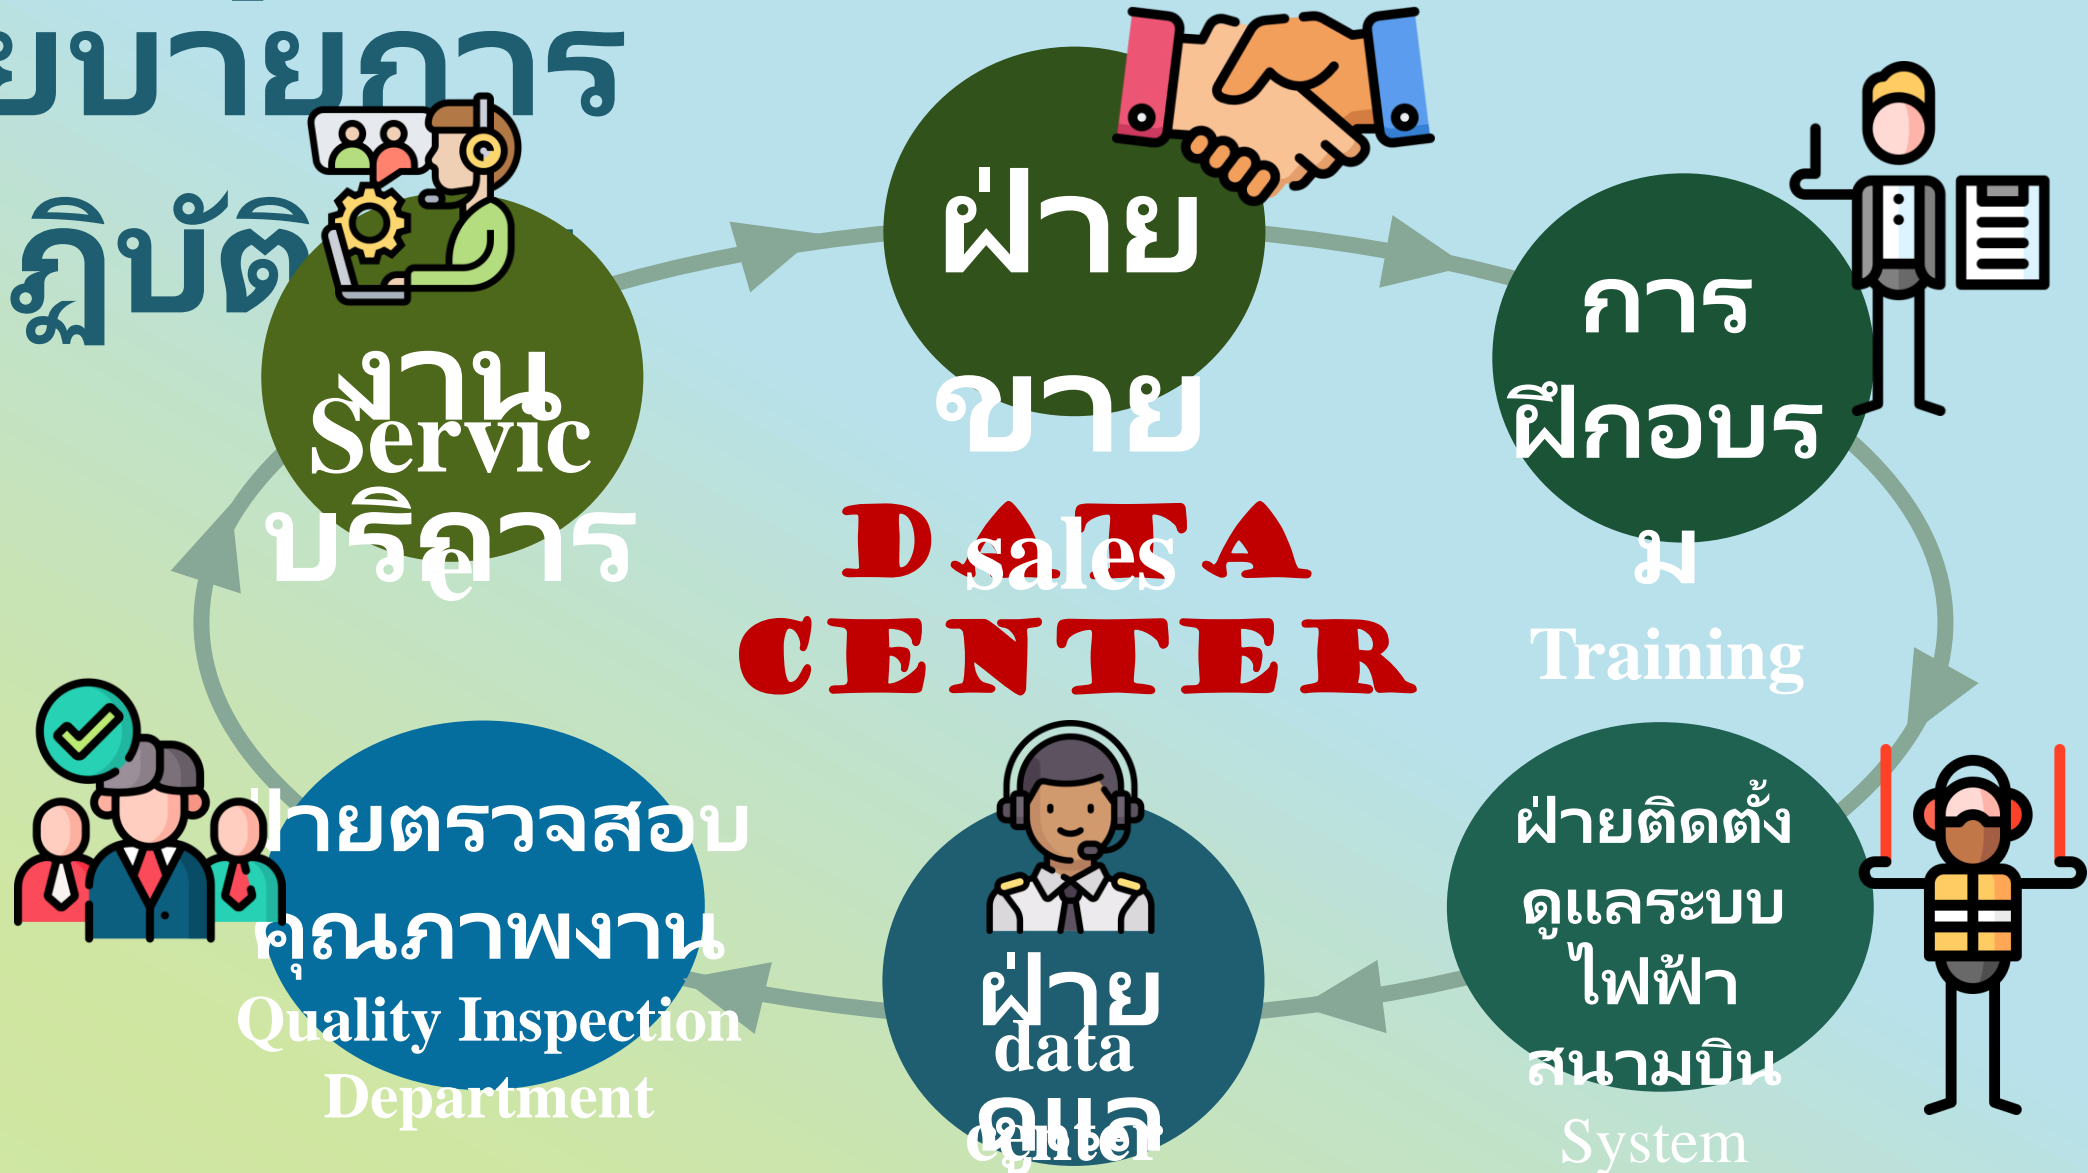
ยบายการ
ฏิบัติ

งาน
Servic
บริการ
e

ฝ่าย
ขาย
sales

การ
ฝึกอบร
ม
Training

DATA
CENTER

ฝ่ายตรวจสอบ
คุณภาพงาน
Quality Inspection
Department

ฝ่าย
data
ดูแล
center

ฝ่ายติดตั้ง
ดูแลระบบ
ไฟฟ้า
สนามบิน
System